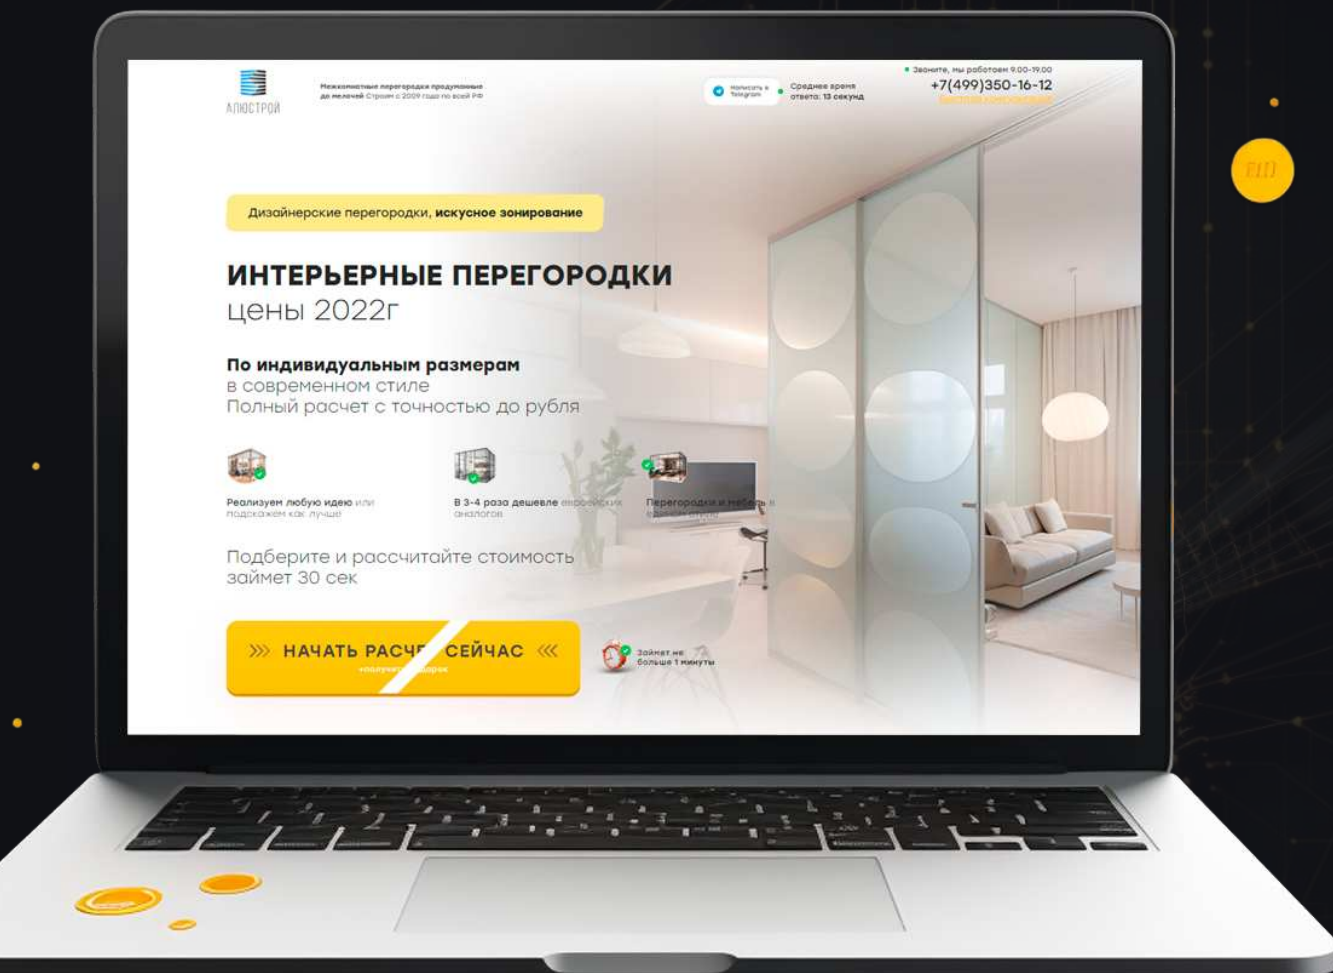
АЛЮСТРОЙ

Межкомнатные перегородки продуманные до мелочей Строим с 2009 года по всей РФ

Написать в Telegram

Среднее время ответа: 13 секунд

Звоните, мы работаем 9:00-19:00

+7(499)350-16-12

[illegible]

Дизайнерские перегородки, искусное зонирование

ИНТЕРЬЕРНЫЕ ПЕРЕГОРОДКИ

цены 2022г

По индивидуальным размерам

в современном стиле

Полный расчет с точностью до рубля

Реализуем любую идею или подскажем как лучше

В 3-4 раза дешевле европейских аналогов

Перегородки и мебель в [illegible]

Подберите и рассчитайте стоимость займет 30 сек

НАЧАТЬ РАСЧ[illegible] СЕЙЧАС

+получите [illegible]дарок

Займет не больше 1 минуты